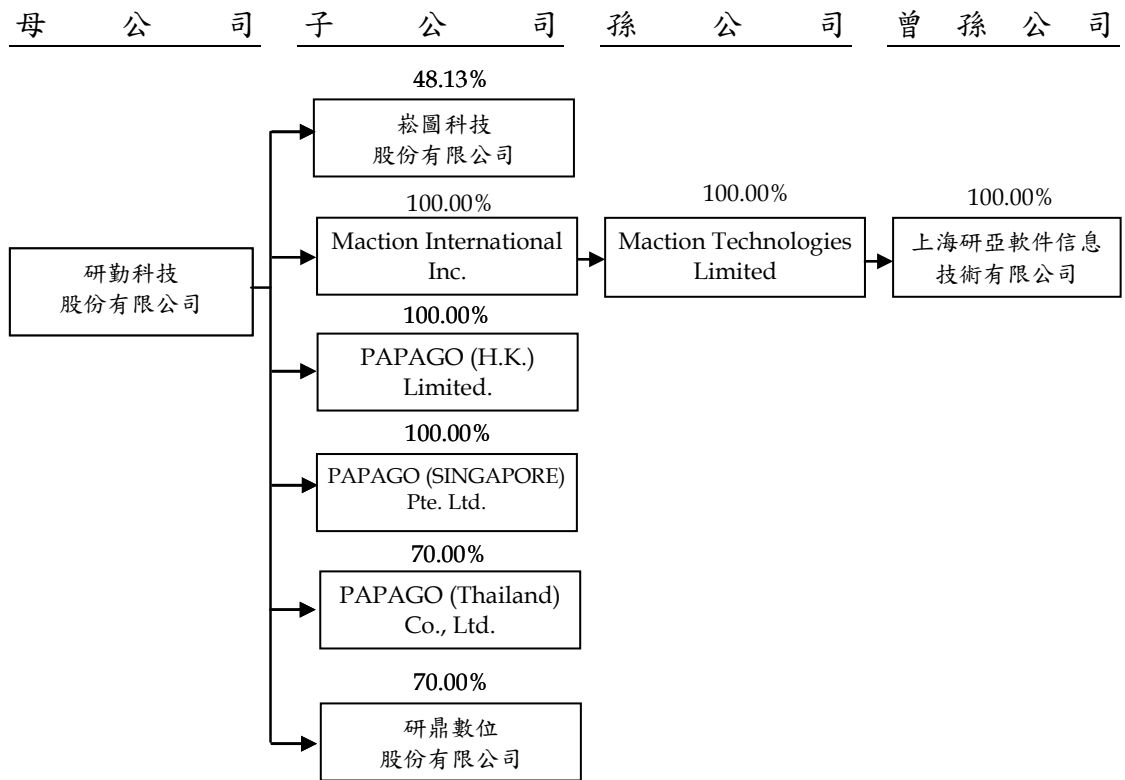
母 公 司 子 公 司 孫 公 司 曾 孫 公 司

研勤科技
股份有限公司

48.13%
崧圖科技
股份有限公司

100.00%
Maction International Inc.

100.00%
Maction Technologies Limited

100.00%
上海研亞軟件信息
技術有限公司

100.00%
PAPAGO (H.K.) Limited.

100.00%
PAPAGO (SINGAPORE) Pte. Ltd.

70.00%
PAPAGO (Thailand) Co., Ltd.

70.00%
研鼎數位
股份有限公司